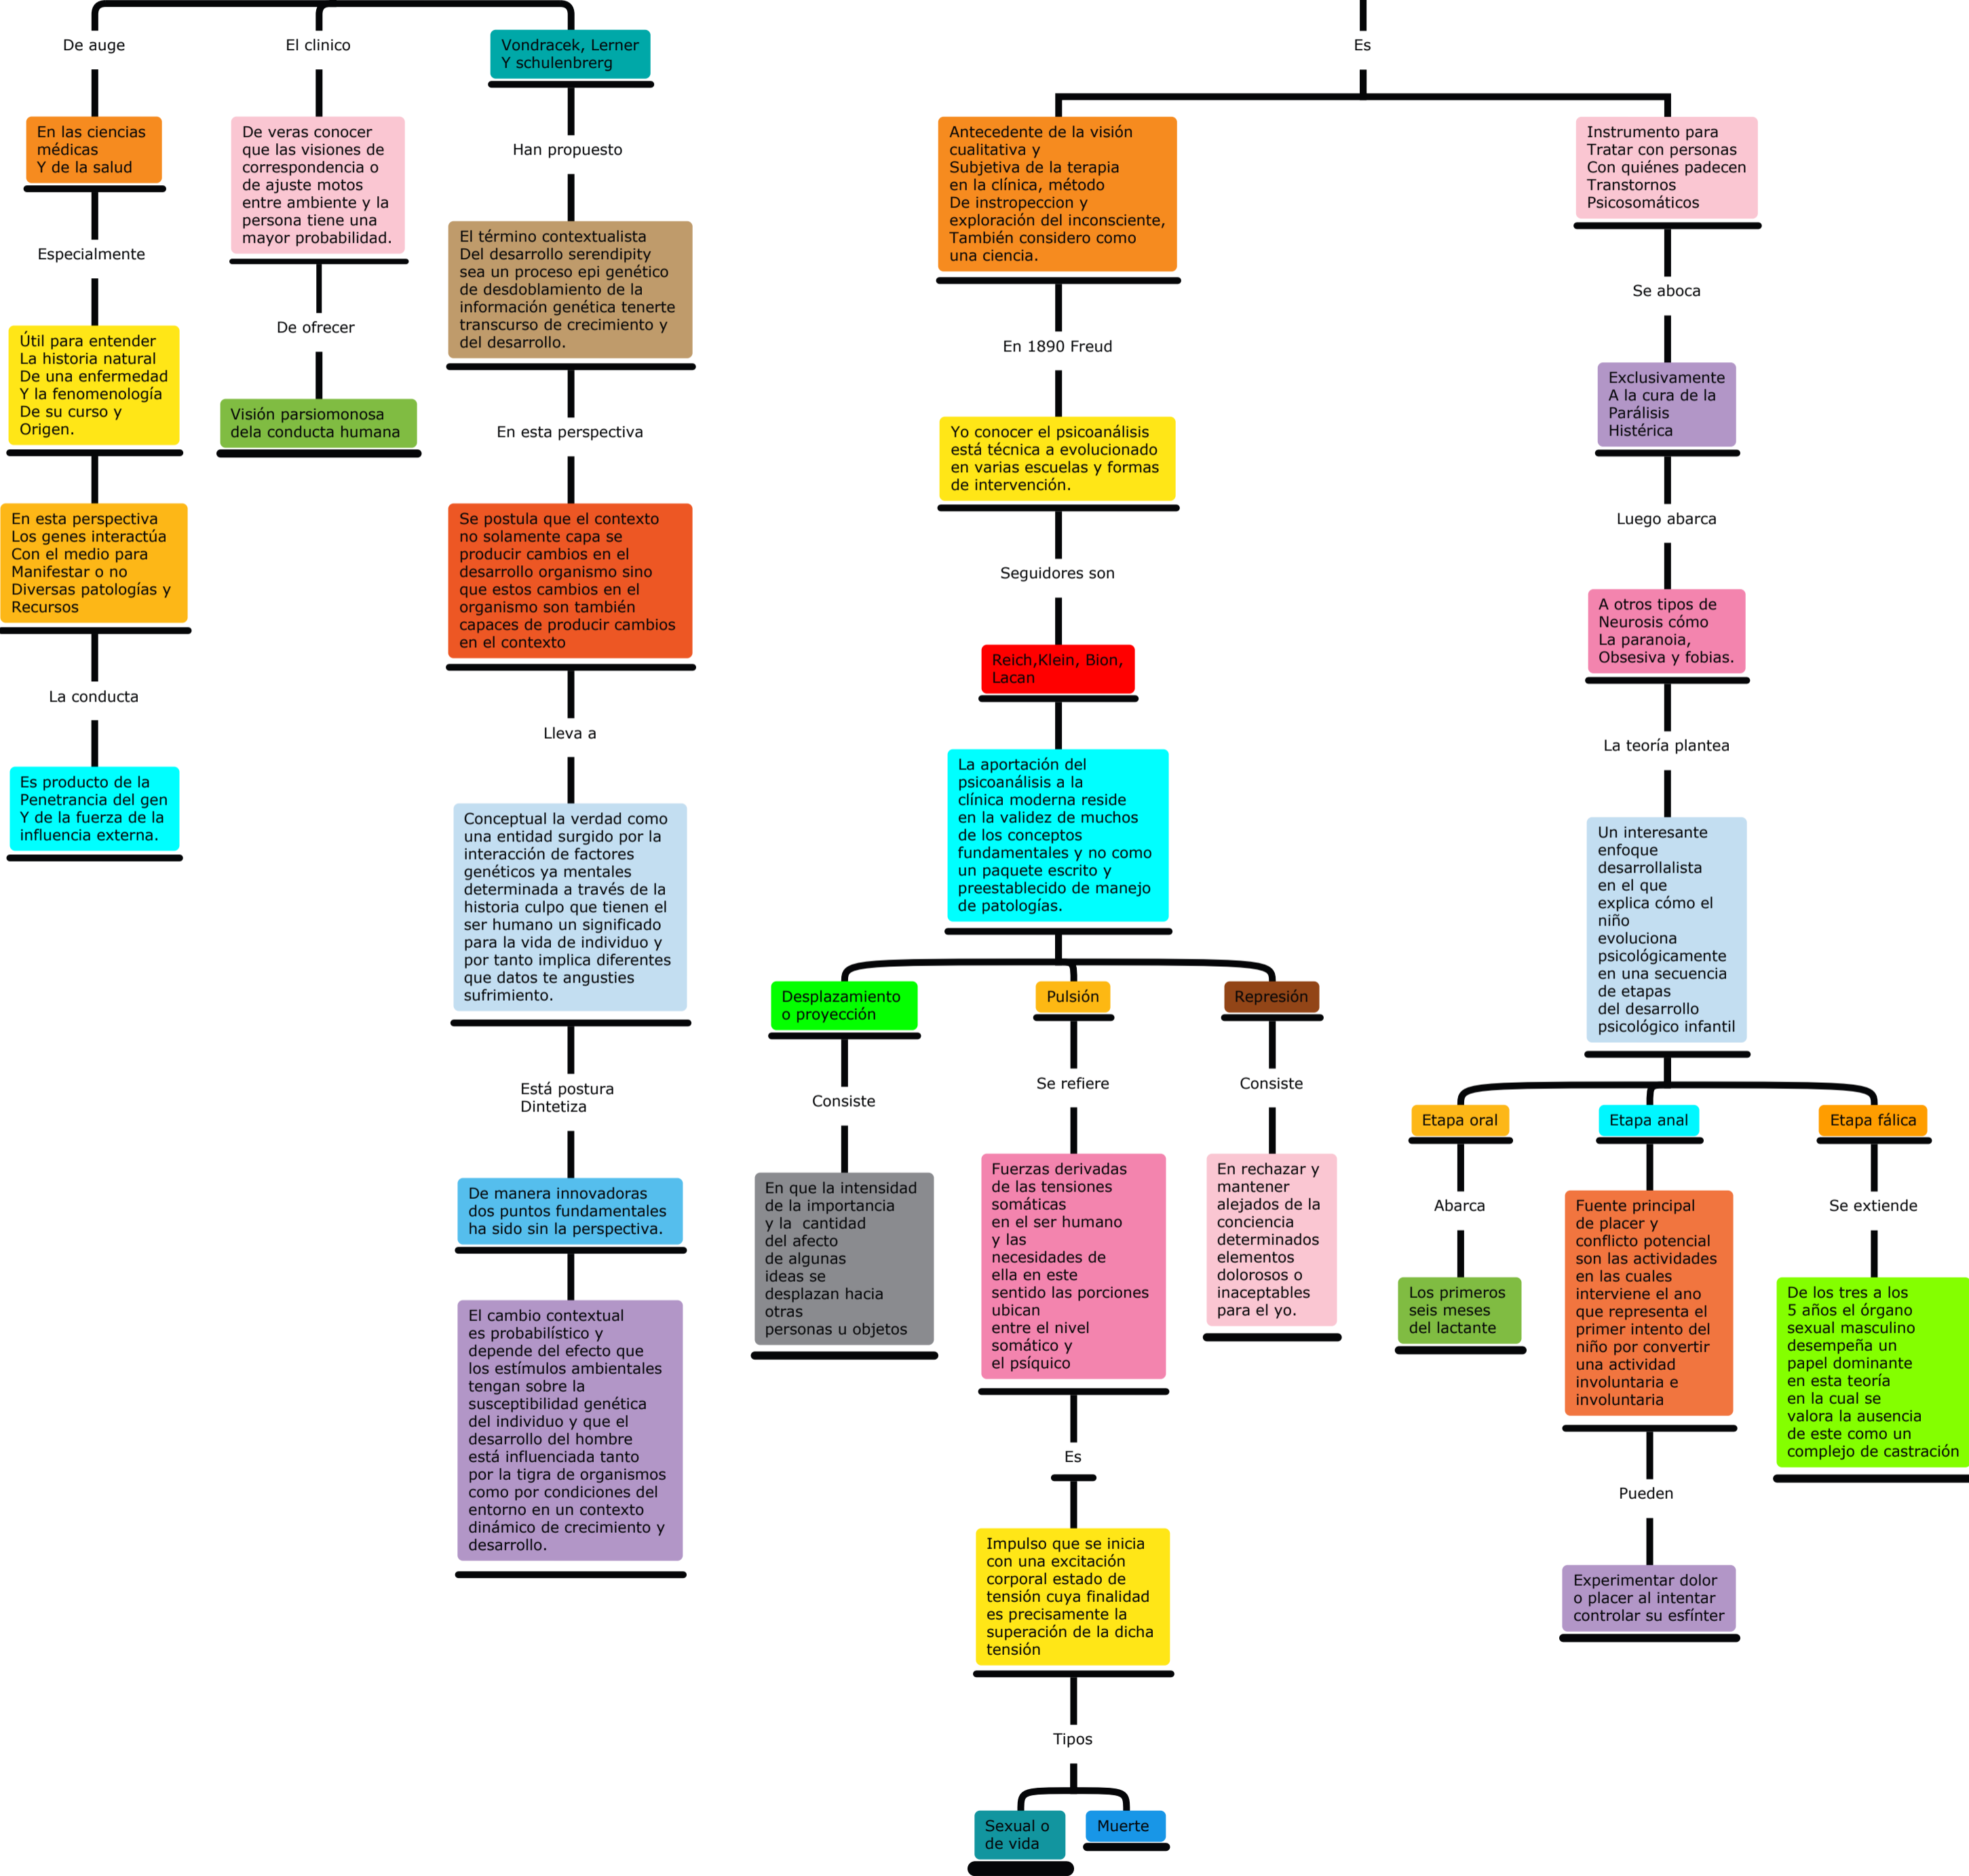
De auge

En las ciencias médicas Y de la salud

Especialmente

Útil para entender La historia natural De una enfermedad Y la fenomenología De su curso y Origen.

En esta perspectiva Los genes interactúa Con el medio para Manifestar o no Diversas patologías y Recursos

La conducta

Es producto de la Penetrancia del gen Y de la fuerza de la influencia externa.

El clinico

De veras conocer que las visiones de correspondencia o de ajuste motos entre ambiente y la persona tiene una mayor probabilidad.

De ofrecer

Visión parsiomonosa dela conducta humana

Vondracek, Lerner Y schulenbrerg

Han propuesto

El término contextualista Del desarrollo serendipity sea un proceso epi genético de desdoblamiento de la información genética tenerte transcurso de crecimiento y del desarrollo.

En esta perspectiva

Se postula que el contexto no solamente capa se producir cambios en el desarrollo organismo sino que estos cambios en el organismo son también capaces de producir cambios en el contexto

Lleva a

Conceptual la verdad como una entidad surgido por la interacción de factores genéticos ya mentales determinada a través de la historia culpo que tienen el ser humano un significado para la vida de individuo y por tanto implica diferentes que datos te angustien sufrimiento.

Está postura Dintetiza

De manera innovadoras dos puntos fundamentales ha sido sin la perspectiva.

El cambio contextual es probabilístico y depende del efecto que los estímulos ambientales tengan sobre la susceptibilidad genética del individuo y que el desarrollo del hombre está influenciada tanto por la tigra de organismos como por condiciones del entorno en un contexto dinámico de crecimiento y desarrollo.

Es

Antecedente de la visión cualitativa y Subjetiva de la terapia en la clínica, método De instropeccion y exploración del inconsciente, También considero como una ciencia.

En 1890 Freud

Yo conocer el psicoanálisis está técnica a evolucionado en varias escuelas y formas de intervención.

Seguidores son

Reich,Klein, Bion, Lacan

La aportación del psicoanálisis a la clínica moderna reside en la validez de muchos de los conceptos fundamentales y no como un paquete escrito y preestablecido de manejo de patologías.

Desplazamiento o proyección

Consiste

En que la intensidad de la importancia y la cantidad del afecto de algunas ideas se desplazan hacia otras personas u objetos

Pulsión

Se refiere

Fuerzas derivadas de las tensiones somáticas en el ser humano y las necesidades de ella en este sentido las porciones ubican entre el nivel somático y el psíquico

Es

Impulso que se inicia con una excitación corporal estado de tensión cuya finalidad es precisamente la superación de la dicha tensión

Tipos

Sexual o de vida

Muerte

Represión

Consiste

En rechazar y mantener alejados de la conciencia determinados elementos dolorosos o inaceptables para el yo.

Instrumento para Tratar con personas Con quiénes padecen Transtornos Psicosomáticos

Se aboca

Exclusivamente A la cura de la Parálisis Histérica

Luego abarca

A otros tipos de Neurosis cómo La paranoia, Obsesiva y fobias.

La teoría plantea

Un interesante enfoque desarrollalista en el que explica cómo el niño evoluciona psicológicamente en una secuencia de etapas del desarrollo psicológico infantil

Etapa oral

Abarca

Los primeros seis meses del lactante

Etapa anal

Fuente principal de placer y conflicto potencial son las actividades en las cuales interviene el ano que representa el primer intento del niño por convertir una actividad involuntaria e involuntaria

Pueden

Experimentar dolor o placer al intentar controlar su esfínter

Etapa fálica

Se extiende

De los tres a los 5 años el órgano sexual masculino desempeña un papel dominante en esta teoría en la cual se valora la ausencia de este como un complejo de castración